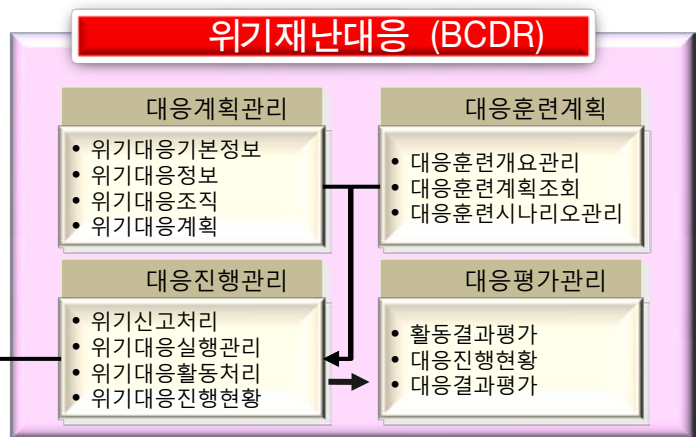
위기재난대응 (BCDR)

대응계획관리

• 위기대응기본정보
• 위기대응정보
• 위기대응조직
• 위기대응계획

대응훈련계획

• 대응훈련개요관리
• 대응훈련계획조회
• 대응훈련시나리오관리

대응진행관리

• 위기신고처리
• 위기대응실행관리
• 위기대응활동처리
• 위기대응진행현황

대응평가관리

• 활동결과평가
• 대응진행현황
• 대응결과평가